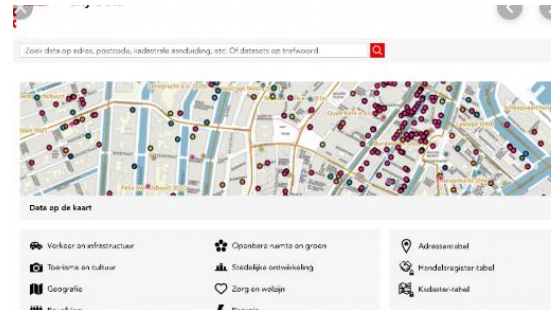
Zoek data op adres, postcode, kadastrale aanduiding, etc. Of datasets op trefwoord.

Data op de kaart

Verkeer en infrastructuur
Toerisme en cultuur
Geografie
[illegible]

Openbare ruimte en groen
Stedelijke ontwikkeling
Zorg en welzijn
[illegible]

Adressentabel
Handelsregister-tabel
Kadaster-tabel